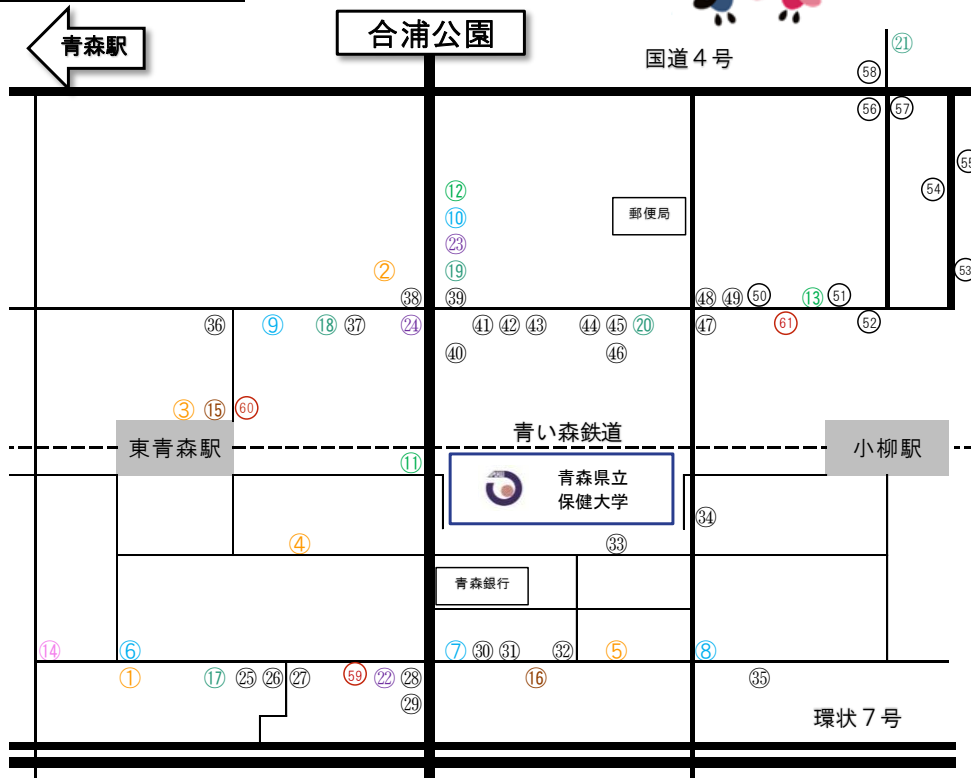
青森駅

合浦公園

国道４号

㉑
58
56 57
55
54
53

郵便局

⑫
⑩
㉓
⑲
②
38 39
48 49 50 ⑬ 51
36 ⑨ ⑱ 37 ㉔ 41 42 43 44 45 ⑳ 47 61 52
40 46
③ ⑮ 60

青い森鉄道

東青森駅

小柳駅

⑪

青森県立
保健大学

34
④
33

青森銀行

⑭ ⑥ ⑦ 30 31 32 ⑤ ⑧
① ⑰ ㉕ ㉖ ㉗ 59 ㉒ ㉘ ⑯ 35
㉙

環状７号